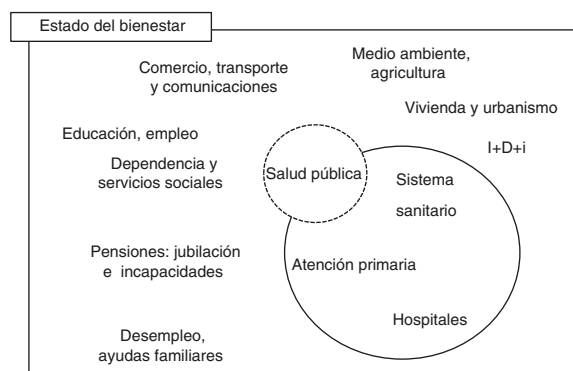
Estado del bienestar

Comercio, transporte y comunicaciones

Medio ambiente, agricultura

Vivienda y urbanismo

I+D+i

Educación, empleo

Dependencia y servicios sociales

Salud pública

Sistema sanitario

Pensiones: jubilación e incapacidades

Atención primaria

Hospitales

Desempleo, ayudas familiares